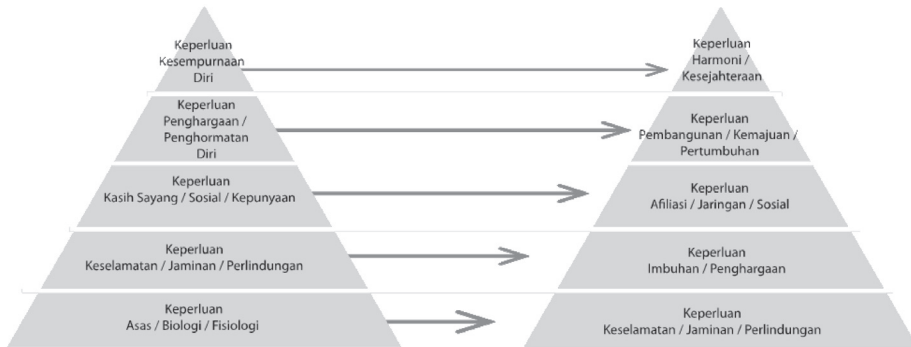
Keperluan Kesempurnaan Diri

Keperluan Harmoni / Kesejahteraan

Keperluan Penghargaan / Penghormatan Diri

Keperluan Pembangunan / Kemajuan / Pertumbuhan

Keperluan Kasih Sayang / Sosial / Kepunyaan

Keperluan Afiliasi / Jaringan / Sosial

Keperluan Keselamatan / Jaminan / Perlindungan

Keperluan Imbuhan / Penghargaan

Keperluan Asas / Biologi / Fisiologi

Keperluan Keselamatan / Jaminan / Perlindungan